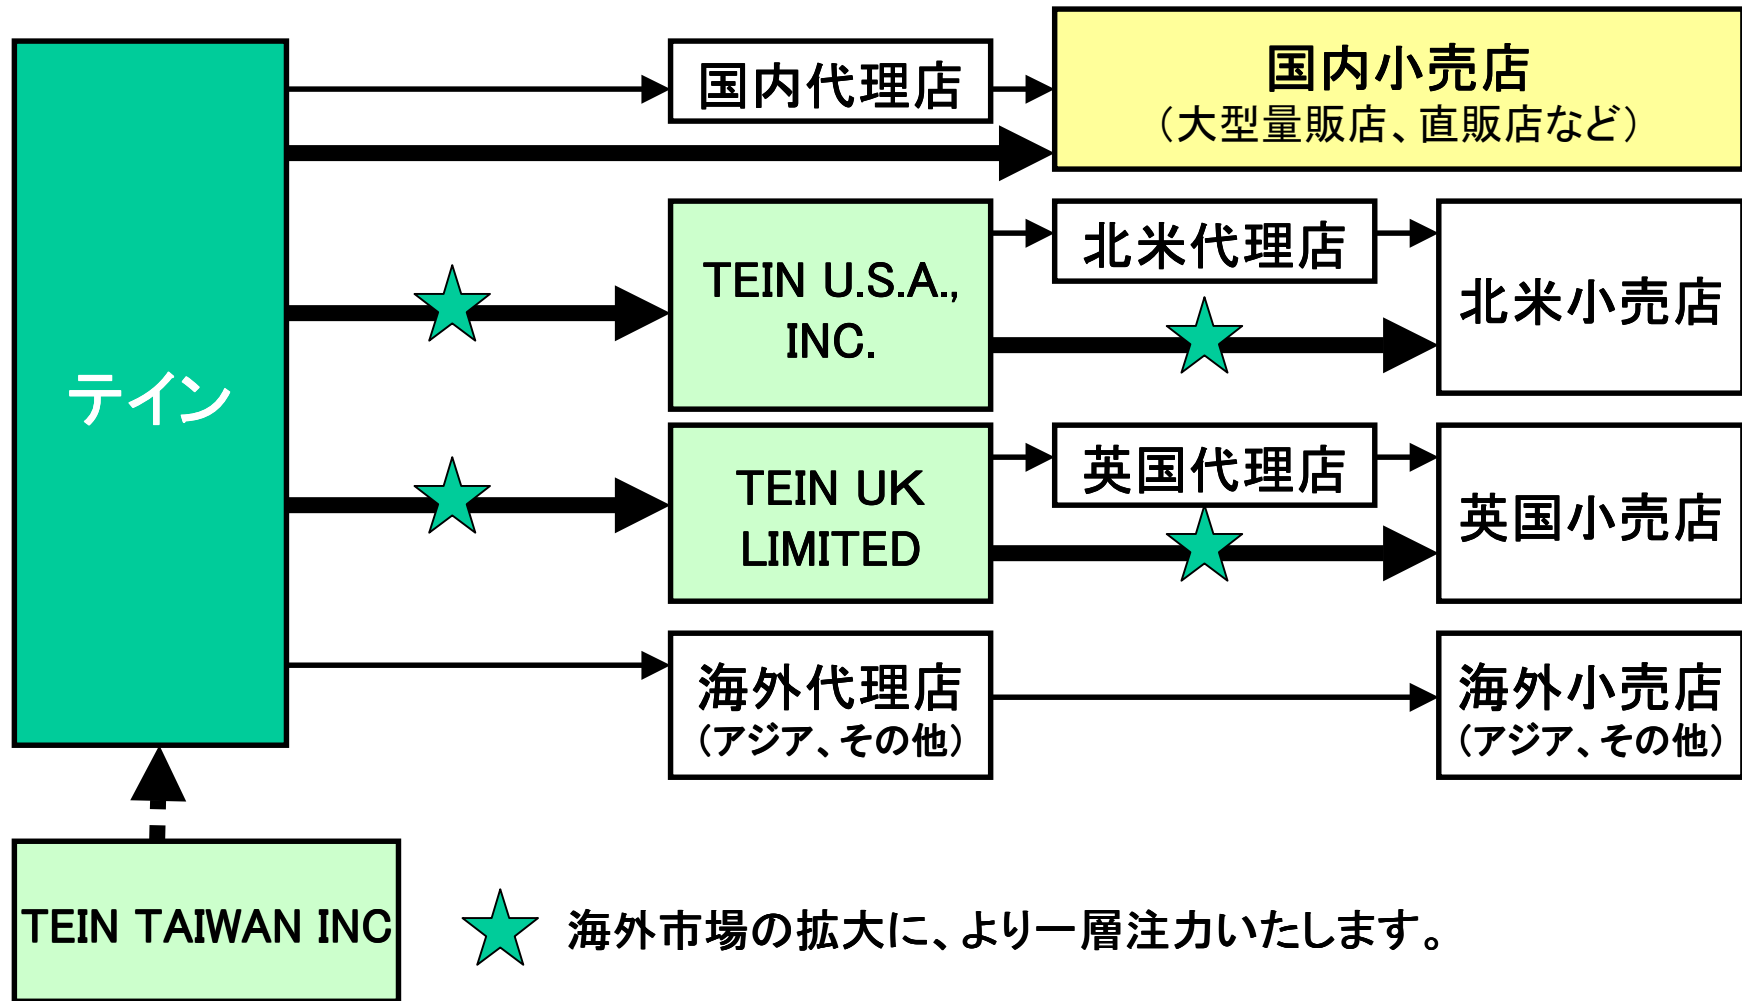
テイン

国内代理店

国内小売店
（大型量販店、直販店など）

TEIN U.S.A., INC.

北米代理店

北米小売店

TEIN UK LIMITED

英国代理店

英国小売店

海外代理店
（アジア、その他）

海外小売店
（アジア、その他）

TEIN TAIWAN INC

海外市場の拡大に、より一層注力いたします。